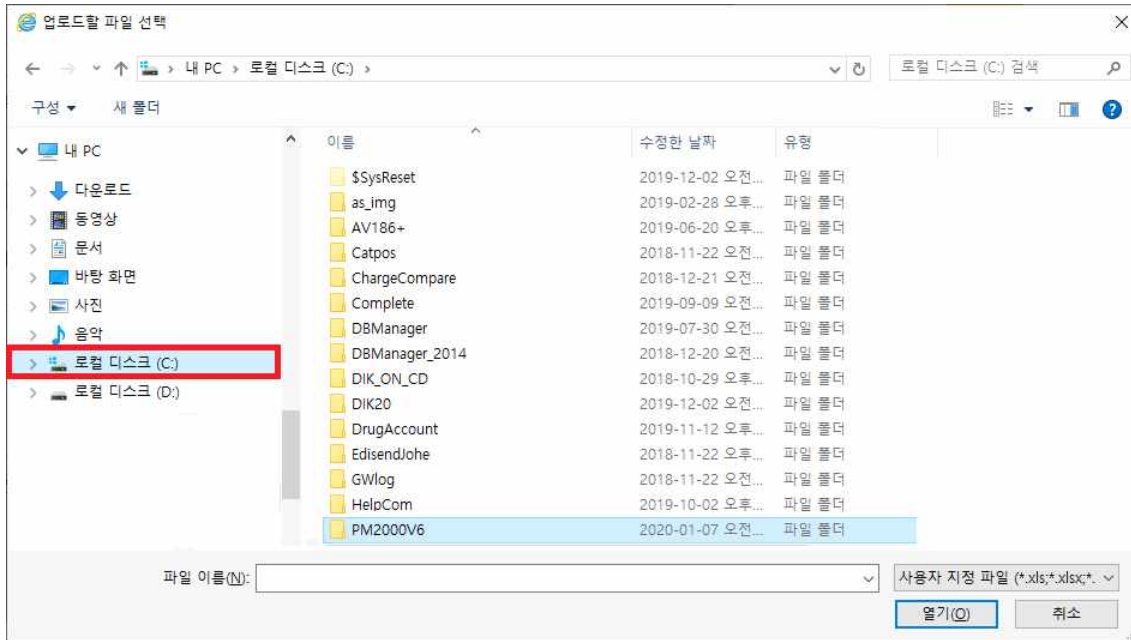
업로드할 파일 선택

내 PC › 로컬 디스크 (C:) ›

로컬 디스크 (C:) 검색

구성 ▾ 새 폴더

내 PC
다운로드
동영상
문서
바탕 화면
사진
음악
로컬 디스크 (C:)
로컬 디스크 (D:)

| 이름 | 수정한 날짜 | 유형 |
|---|---|---|
| $SysReset | 2019-12-02 오전... | 파일 폴더 |
| as_img | 2019-02-28 오후... | 파일 폴더 |
| AV186+ | 2019-06-20 오후... | 파일 폴더 |
| Catpos | 2018-11-22 오전... | 파일 폴더 |
| ChargeCompare | 2018-12-21 오전... | 파일 폴더 |
| Complete | 2019-09-09 오전... | 파일 폴더 |
| DBManager | 2019-07-30 오전... | 파일 폴더 |
| DBManager_2014 | 2018-12-20 오전... | 파일 폴더 |
| DIK_ON_CD | 2018-10-29 오후... | 파일 폴더 |
| DIK20 | 2019-12-02 오전... | 파일 폴더 |
| DrugAccount | 2019-11-12 오후... | 파일 폴더 |
| EdisendJohe | 2018-11-22 오전... | 파일 폴더 |
| GWlog | 2018-11-22 오전... | 파일 폴더 |
| HelpCom | 2019-10-02 오후... | 파일 폴더 |
| PM2000V6 | 2020-01-07 오전... | 파일 폴더 |

파일 이름(N):

사용자 지정 파일 (*.xls;*.xlsx;*.

열기(O) 취소